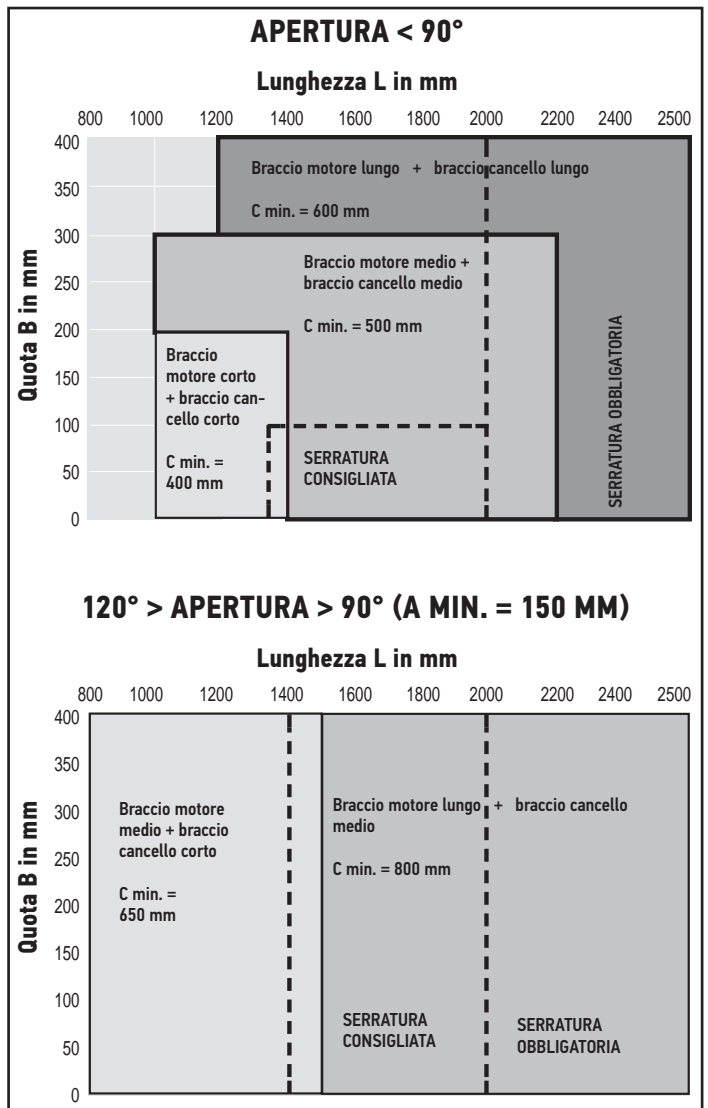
APERTURA < 90°

Lunghezza L in mm

800 1000 1200 1400 1600 1800 2000 2200 2400 2500

400
350
300
250
200
150
100
50
0

Quota B in mm

Braccio motore lungo + braccio cancello lungo

C min. = 600 mm

Braccio motore medio + braccio cancello medio

C min. = 500 mm

SERRATURA OBBLIGATORIA

Braccio motore corto + braccio cancello corto

C min. = 400 mm

SERRATURA CONSIGLIATA

120° > APERTURA > 90° (A MIN. = 150 MM)

Lunghezza L in mm

800 1000 1200 1400 1600 1800 2000 2200 2400 2500

400
350
300
250
200
150
100
50
0

Quota B in mm

Braccio motore medio + braccio cancello corto

C min. = 650 mm

Braccio motore lungo + braccio cancello medio

C min. = 800 mm

SERRATURA CONSIGLIATA

SERRATURA OBBLIGATORIA